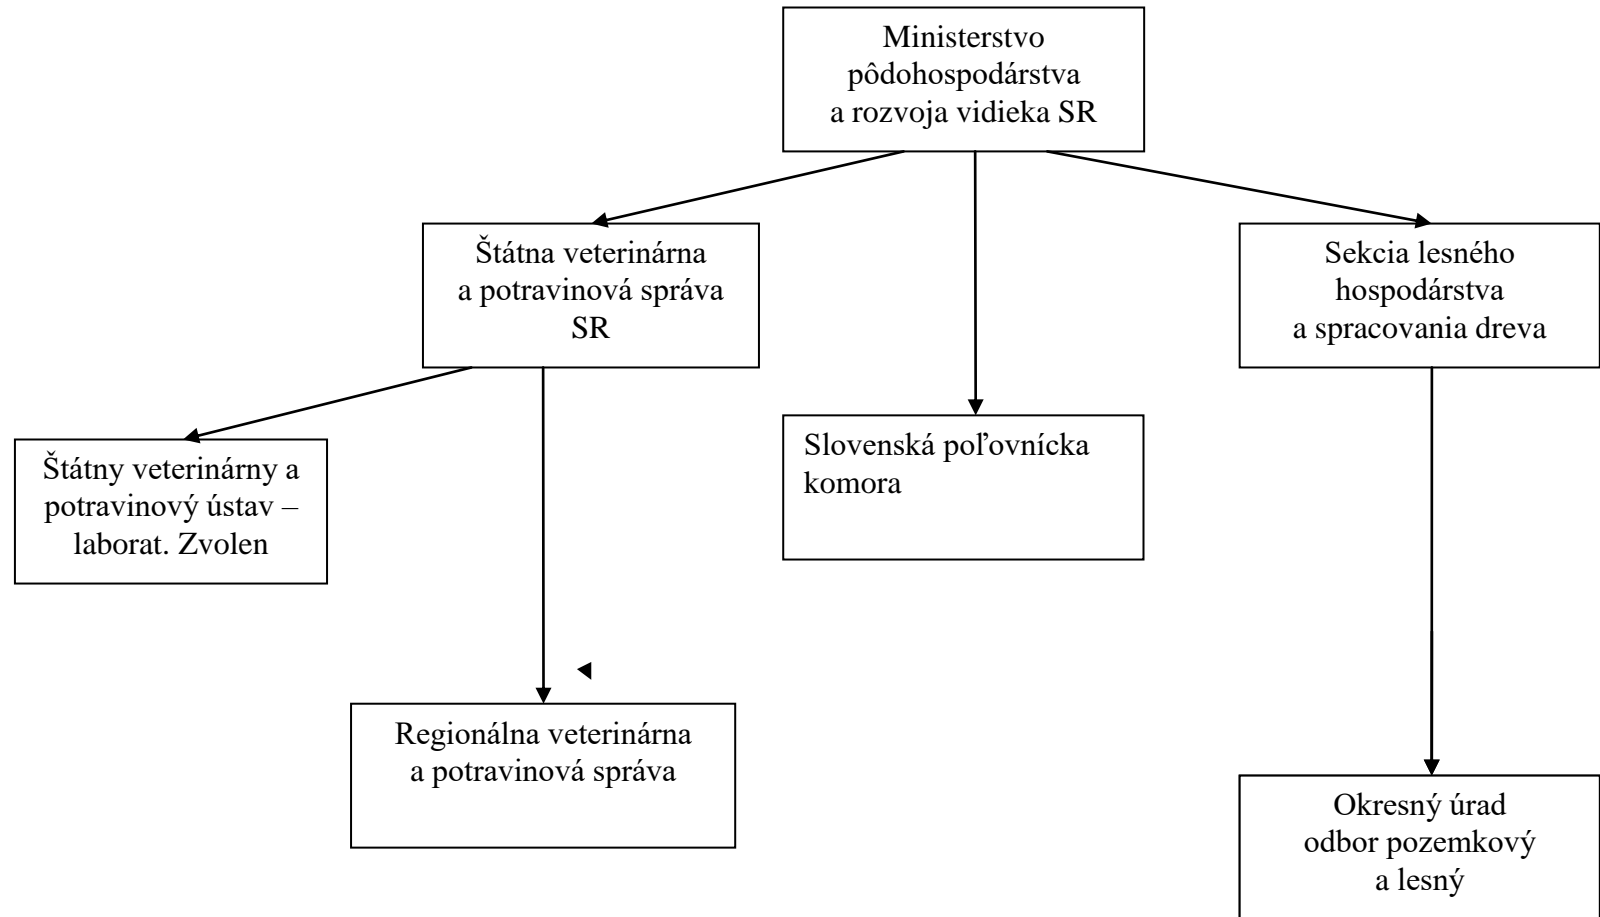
Ministerstvo pôdohospodárstva a rozvoja vidieka SR

Štátna veterinárna a potravinová správa SR

Sekcia lesného hospodárstva a spracovania dreva

Štátny veterinárny a potravinový ústav – laborat. Zvolen

Slovenská poľovnícka komora

Regionálna veterinárna a potravinová správa

Okresný úrad odbor pozemkový a lesný